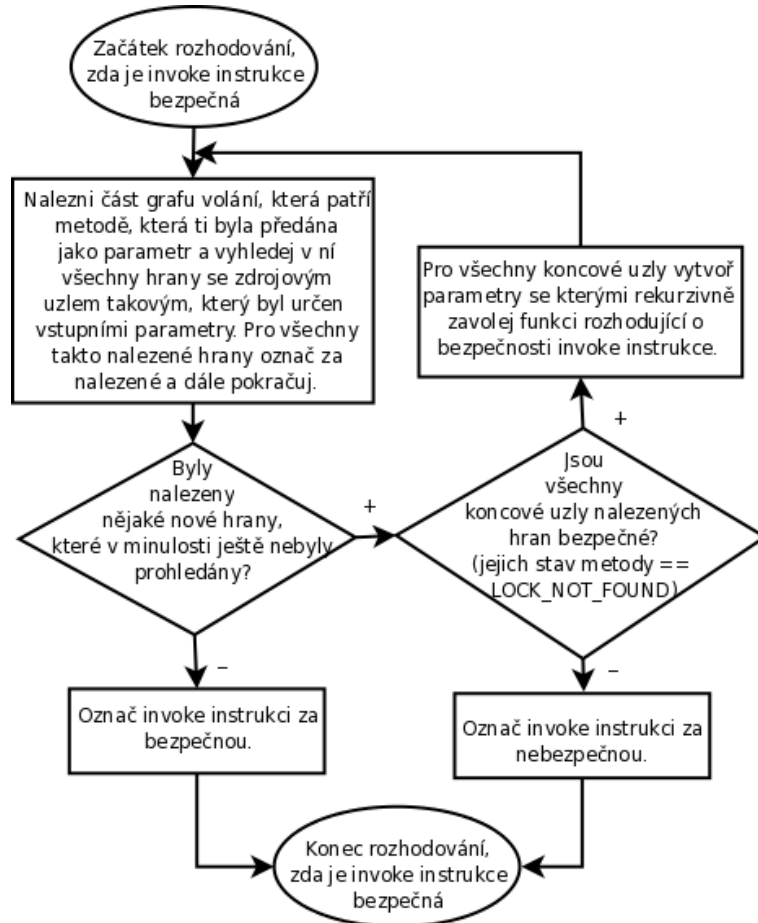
Začátek rozhodování, zda je invoke instrukce bezpečná

Nalezni část grafu volání, která patří metodě, která ti byla předána jako parametr a vyhledej v ní všechny hrany se zdrojovým uzlem takovým, který byl určen vstupními parametry. Pro všechny takto nalezené hrany označ za nalezené a dále pokračuj.

Pro všechny koncové uzly vytvoř parametry se kterými rekurzivně zavolej funkci rozhodující o bezpečnosti invoke instrukce.

Byly nalezeny nějaké nové hrany, které v minulosti ještě nebyly prohledány?

+

Jsou všechny koncové uzly nalezených hran bezpečné? (jejich stav metody == LOCK_NOT_FOUND)

+

–

–

Označ invoke instrukci za bezpečnou.

Označ invoke instrukci za nebezpečnou.

Konec rozhodování, zda je invoke instrukce bezpečná